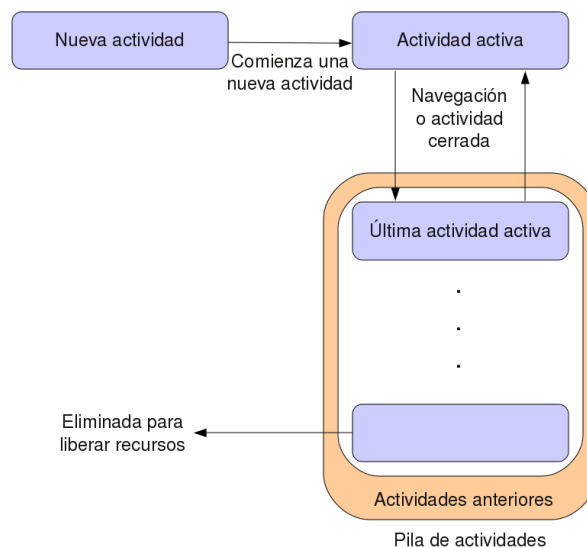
Nueva actividad

Comienza una nueva actividad

Actividad activa

Navegación o actividad cerrada

Última actividad activa

.
.
.

Eliminada para liberar recursos

Actividades anteriores

Pila de actividades